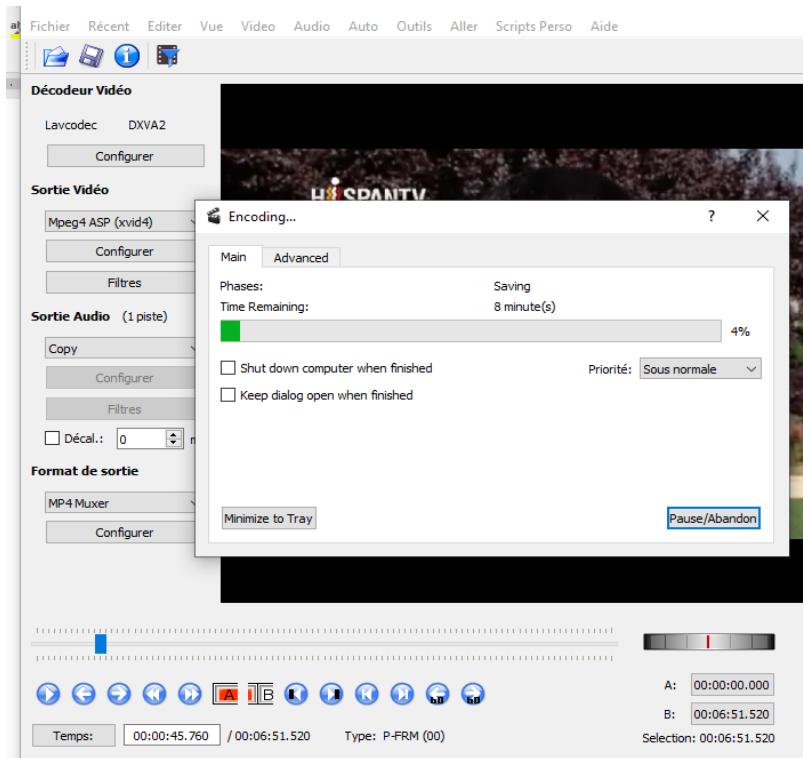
Fichier Récent Editer Vue Video Audio Auto Outils Aller Scripts Perso Aide

Décodeur Vidéo
Lavcodec DXVA2
Configurer

Sortie Vidéo
Mpeg4 ASP (xvid4)
Configurer
Filtres

Sortie Audio (1 piste)
Copy
Configurer
Filtres
Décal.: 0

Format de sortie
MP4 Muxer
Configurer

HISPANTV

Encoding...
?
Main Advanced
Phases: Saving
Time Remaining: 8 minute(s)
4%
Shut down computer when finished
Priorité: Sous normale
Keep dialog open when finished
Minimize to Tray
Pause/Abandon

A B
A: 00:00:00.000
B: 00:06:51.520
Temps: 00:00:45.760 / 00:06:51.520 Type: P-FRM (00)
Selection: 00:06:51.520